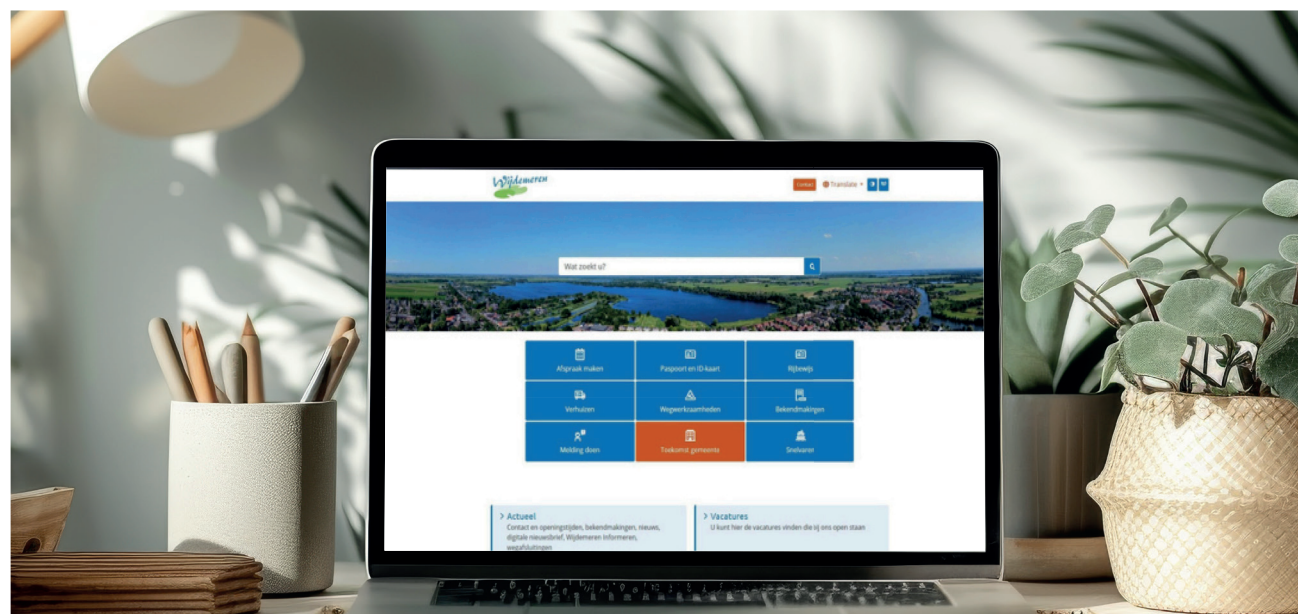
Wijdemeren

Contact Translate

Wat zoekt u?

Afspraak maken
Paspoort en ID-kaart
Rijbewijs
Verhuizen
Wegwerkzaamheden
Bekendmakingen
Melding doen
Toekomst gemeente
Snelvaren

> Actueel
Contact en openingstijden, bekendmakingen, nieuws, digitale nieuwsbrief, Wijdemeren Informeren, wegafsluitingen

> Vacatures
U kunt hier de vacatures vinden die bij ons open staan